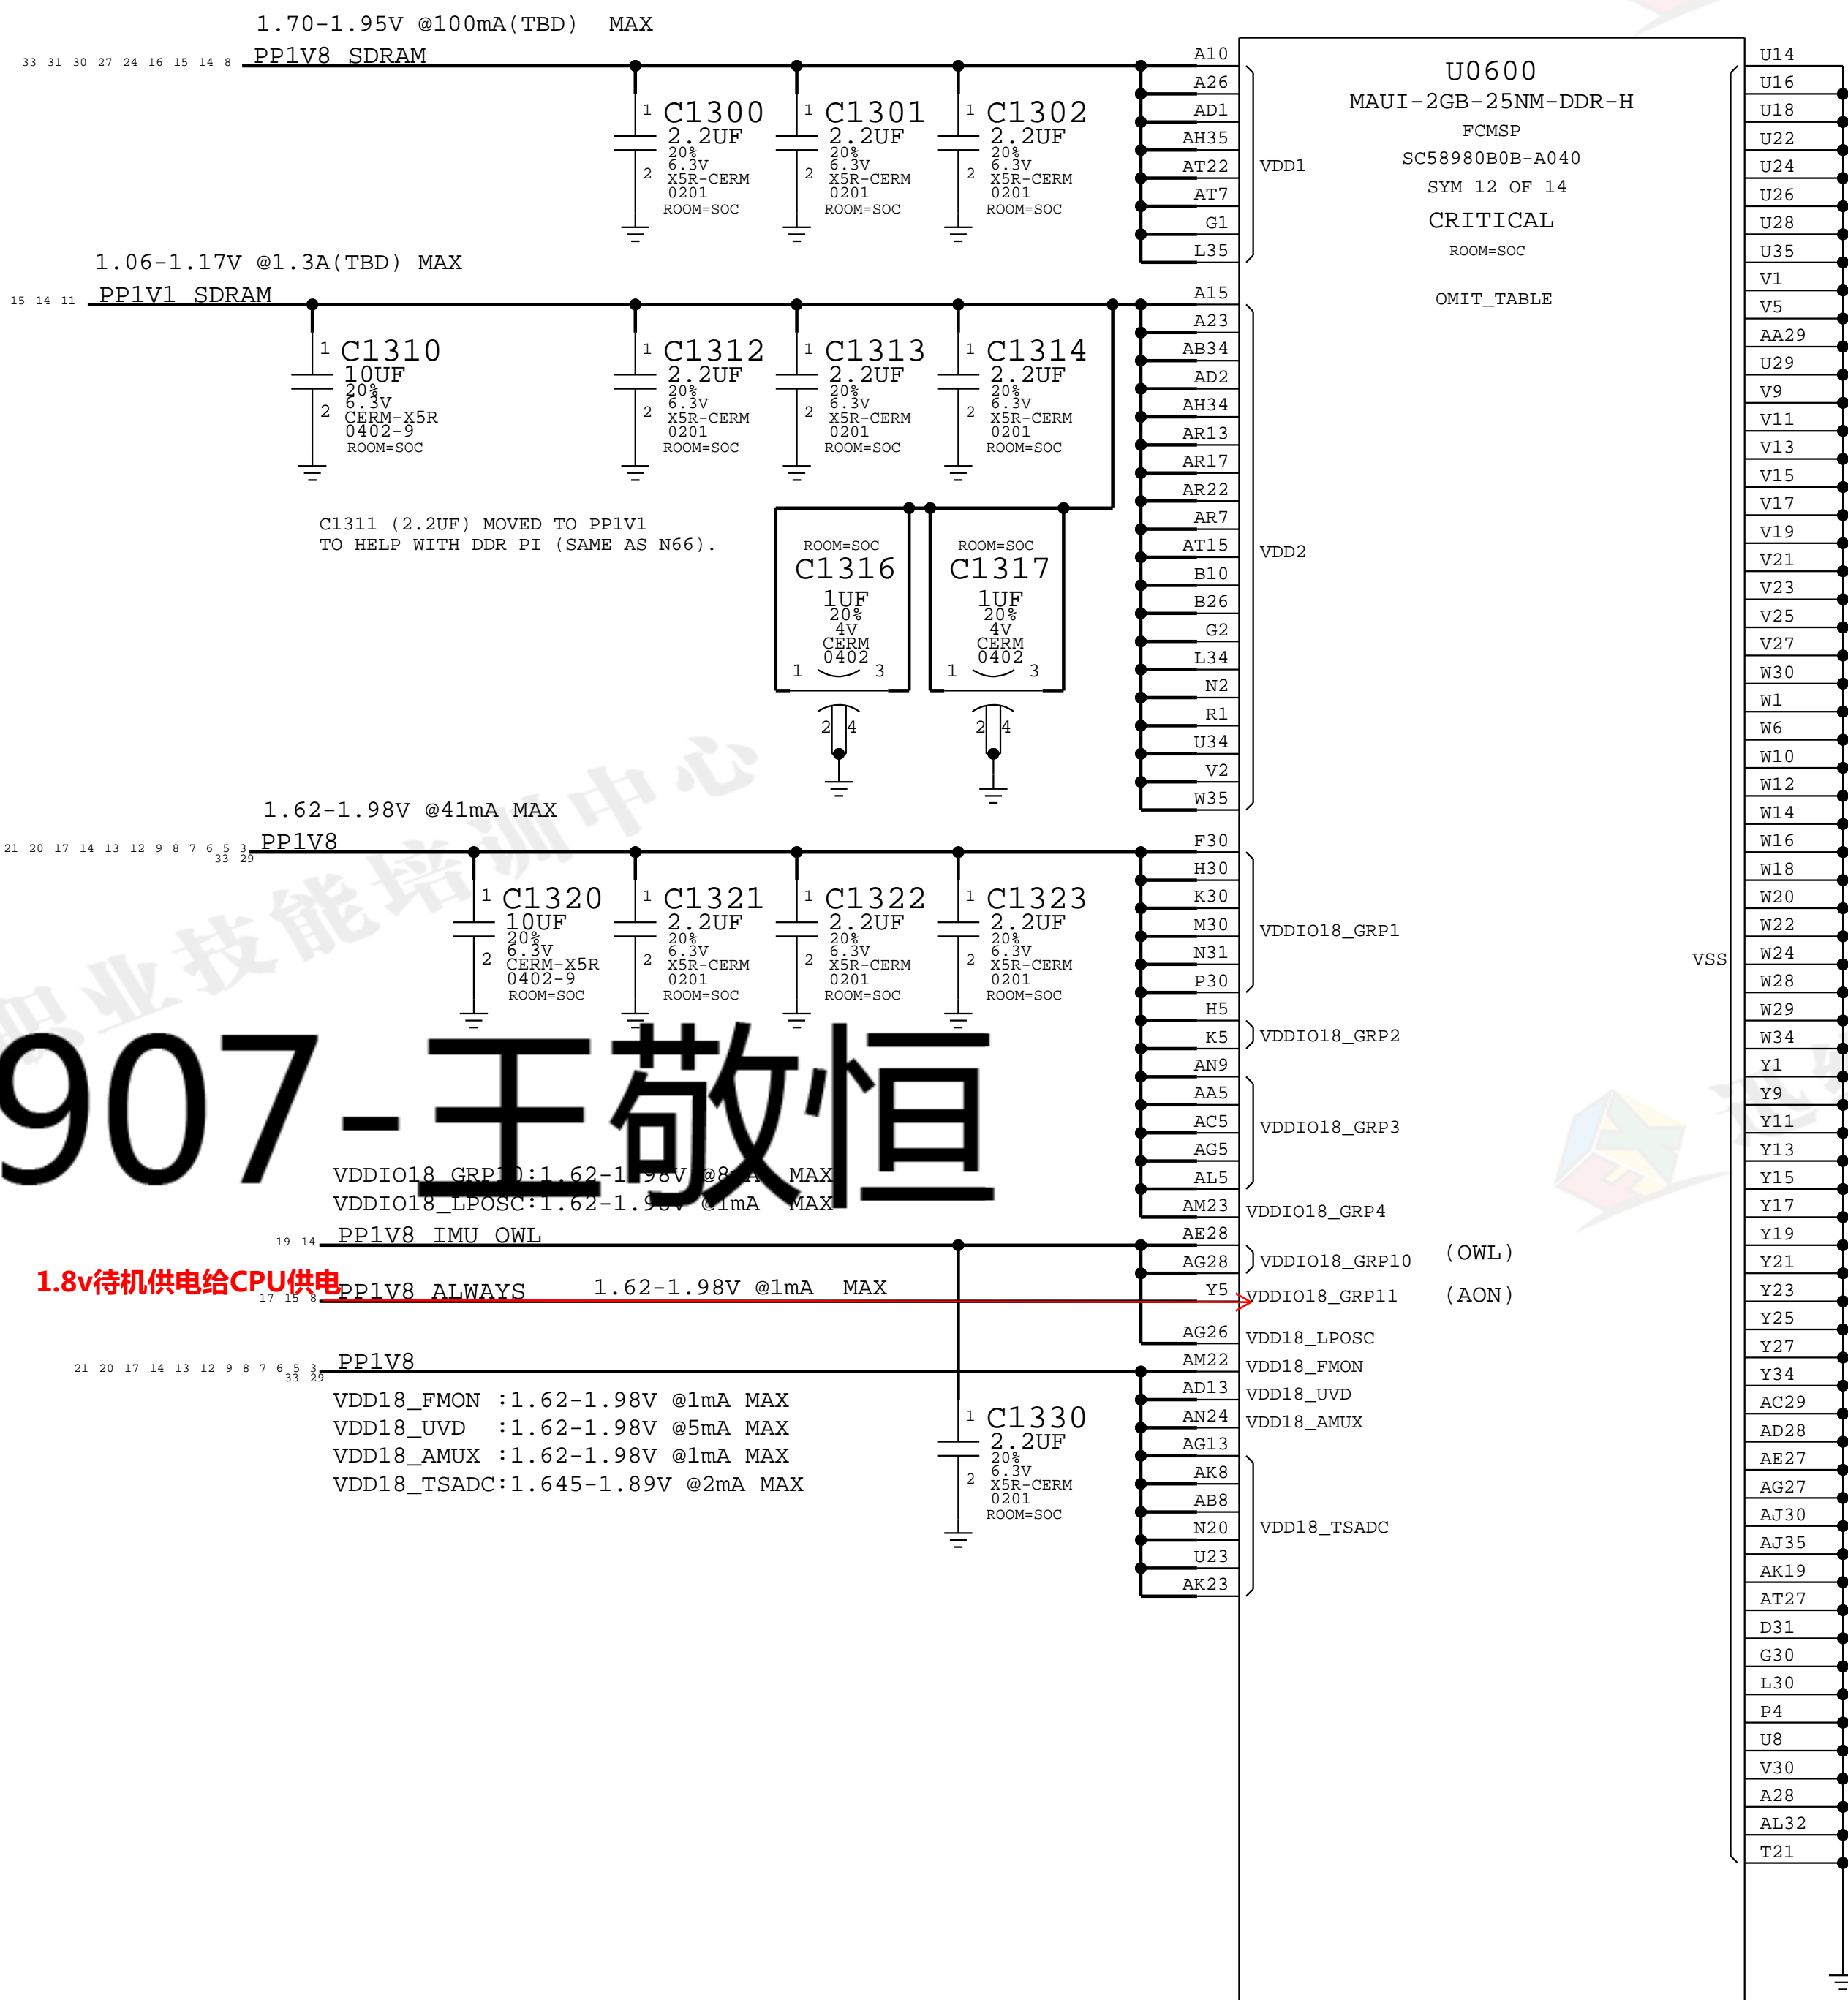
1.70-1.95V @100mA(TBD) MAX
33 31 30 27 24 16 15 14 8 PP1V8_SDRAM

C1300 2.2UF 20% 6.3V X5R-CERM 0201 ROOM=SOC
C1301 2.2UF 20% 6.3V X5R-CERM 0201 ROOM=SOC
C1302 2.2UF 20% 6.3V X5R-CERM 0201 ROOM=SOC

1.06-1.17V @1.3A(TBD) MAX
15 14 11 PP1V1_SDRAM

C1310 10UF 20% 6.3V CERM-X5R 0402-9 ROOM=SOC
C1312 2.2UF 20% 6.3V X5R-CERM 0201 ROOM=SOC
C1313 2.2UF 20% 6.3V X5R-CERM 0201 ROOM=SOC
C1314 2.2UF 20% 6.3V X5R-CERM 0201 ROOM=SOC

C1311 (2.2UF) MOVED TO PP1V1
TO HELP WITH DDR PI (SAME AS N66).

ROOM=SOC C1316 1UF 20% 4V CERM 0402 1 3 2 4
ROOM=SOC C1317 1UF 20% 4V CERM 0402 1 3 2 4

1.62-1.98V @41mA MAX
21 20 17 14 13 12 9 8 7 6 5 3 33 29 PP1V8

C1320 10UF 20% 6.3V CERM-X5R 0402-9 ROOM=SOC
C1321 2.2UF 20% 6.3V X5R-CERM 0201 ROOM=SOC
C1322 2.2UF 20% 6.3V X5R-CERM 0201 ROOM=SOC
C1323 2.2UF 20% 6.3V X5R-CERM 0201 ROOM=SOC

907-王敬恒

VDDIO18_GRP10:1.62-1.98V @8mA MAX
VDDIO18_LPOSC:1.62-1.98V @1mA MAX
19 14 PP1V8_IMU_OWL
1.8v待机供电给CPU供电
17 15 8 PP1V8_ALWAYS 1.62-1.98V @1mA MAX
21 20 17 14 13 12 9 8 7 6 5 3 33 29 PP1V8
VDD18_FMON :1.62-1.98V @1mA MAX
VDD18_UVD :1.62-1.98V @5mA MAX
VDD18_AMUX :1.62-1.98V @1mA MAX
VDD18_TSADC:1.645-1.89V @2mA MAX

C1330 2.2UF 20% 6.3V X5R-CERM 0201 ROOM=SOC

U0600
MAUI-2GB-25NM-DDR-H
FCMSP
SC58980B0B-A040
SYM 12 OF 14
CRITICAL
ROOM=SOC
OMIT_TABLE

A10 A26 AD1 AH35 AT22 AT7 G1 L35 VDD1
A15 A23 AB34 AD2 AH34 AR13 AR17 AR22 AR7 AT15 B10 B26 G2 L34 N2 R1 U34 V2 W35 VDD2
F30 H30 K30 M30 N31 P30 VDDIO18_GRP1
H5 K5 VDDIO18_GRP2
AN9 AA5 AC5 AG5 AL5 VDDIO18_GRP3
AM23 VDDIO18_GRP4
AE28 AG28 VDDIO18_GRP10 (OWL)
Y5 VDDIO18_GRP11 (AON)
AG26 VDD18_LPOSC
AM22 VDD18_FMON
AD13 VDD18_UVD
AN24 VDD18_AMUX
AG13 AK8 AB8 N20 U23 AK23 VDD18_TSADC

VSS
U14 U16 U18 U22 U24 U26 U28 U35 V1 V5 AA29 U29 V9 V11 V13 V15 V17 V19 V21 V23 V25 V27 W30 W1 W6 W10 W12 W14 W16 W18 W20 W22 W24 W28 W29 W34 Y1 Y9 Y11 Y13 Y15 Y17 Y19 Y21 Y23 Y25 Y27 Y34 AC29 AD28 AE27 AG27 AJ30 AJ35 AK19 AT27 D31 G30 L30 P4 U8 V30 A28 AL32 T21